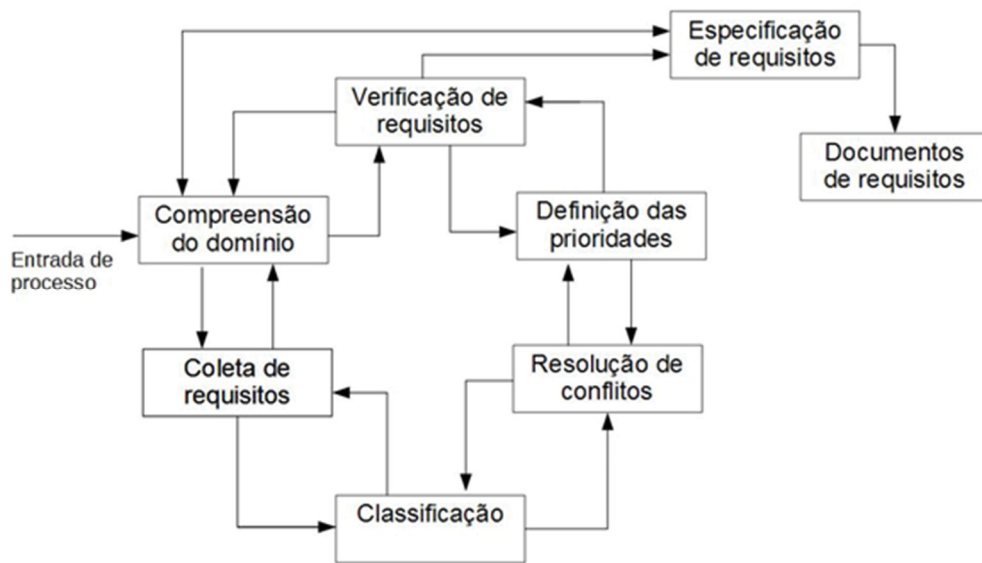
Especificação de requisitos

Verificação de requisitos

Documentos de requisitos

Compreensão do domínio

Definição das prioridades

Entrada de processo

Coleta de requisitos

Resolução de conflitos

Classificação